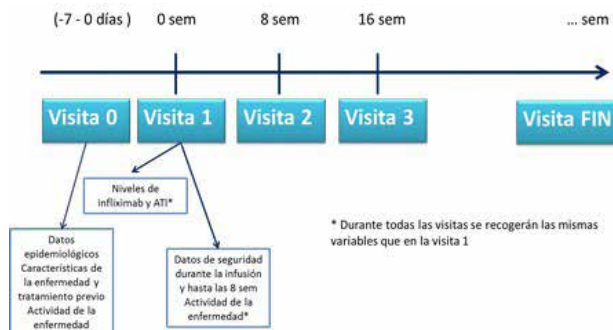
(-7 - 0 días )

0 sem

8 sem

16 sem

... sem

Visita 0

Visita 1

Visita 2

Visita 3

Visita FIN

Niveles de infliximab y ATI*

Datos epidemiológicos Características de la enfermedad y tratamiento previo Actividad de la enfermedad

Datos de seguridad durante la infusión y hasta las 8 sem Actividad de la enfermedad*

* Durante todas las visitas se recogerán las mismas variables que en la visita 1